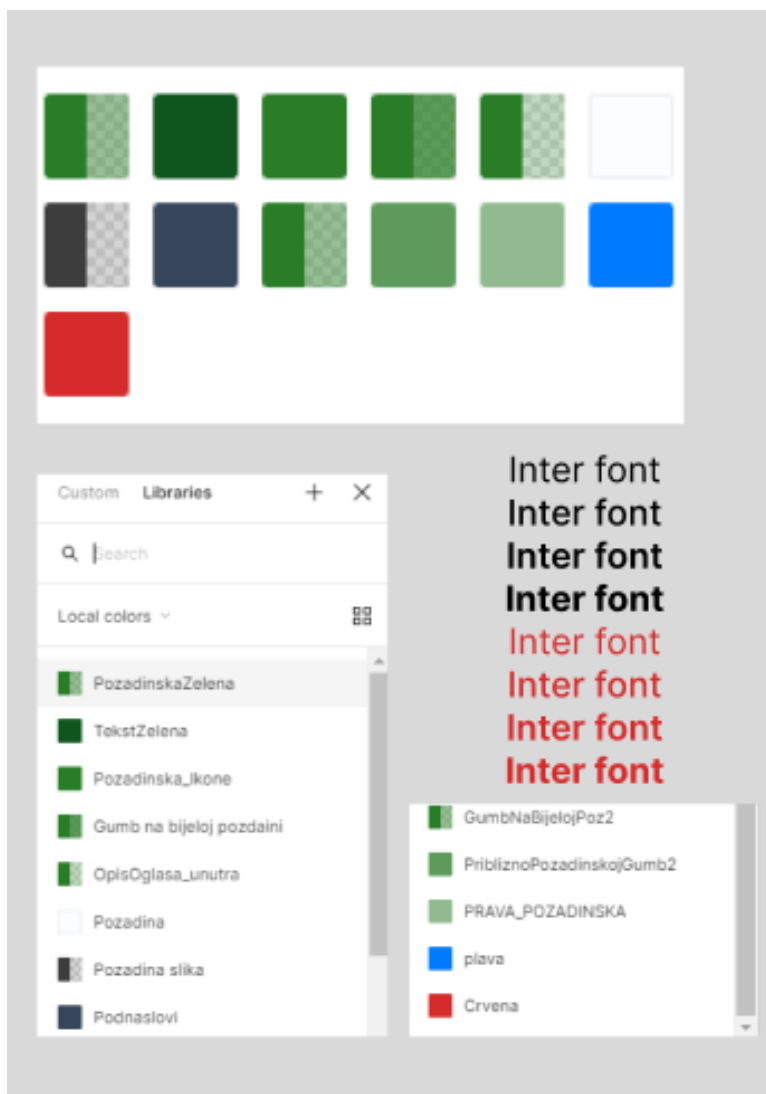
Custom Libraries + ×

Search

Local colors

PozadinskaZelena

TekstZelena

Pozadinska_Ikone

Gumb na bijeloj pozdaini

OpisOglasa_unutra

Pozadina

Pozadina slika

Podnaslovi

Inter font
Inter font
Inter font
Inter font
Inter font
Inter font
Inter font
Inter font

GumbNaBijelojPoz2

PribliznoPozadinskojGumb2

PRAVA_POZADINSKA

plava

Crvena